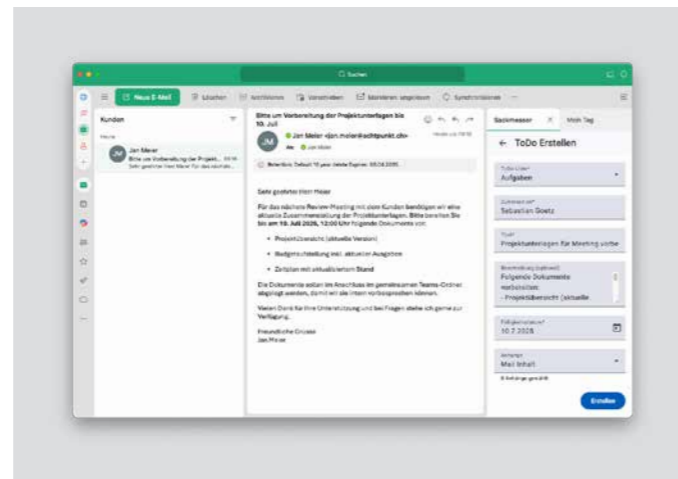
Suchen

Neue E-Mail
Löschen
Archivieren
Verschieben
Markieren: ungelesen
Synchronisieren

Kunden
Heute
JM
Jan Meier
Bitte um Vorbereitung der Projekt...
Sehr geehrter Herr Meier für das nächste...

Bitte um Vorbereitung der Projektunterlagen bis 10. Juli
JM
Jan Meier <jan.meier@achtpunkt.ch>
An: Jan Meier

Sehr geehrter Herr Meier

Für das nächste Review-Meeting mit dem Kunden benötigen wir eine aktuelle Zusammenstellung der Projektunterlagen. Bitte bereiten Sie bis am 10. Juli 2025, 12:00 Uhr folgende Dokumente vor:

• Projektübersicht (aktuelle Version)
• Budgetaufstellung inkl. aktueller Ausgaben
• Zeitplan mit aktualisiertem Stand

Die Dokumente sollen im Anschluss im gemeinsamen Teams-Ordner abgelegt werden, damit wir sie intern vorbesprechen können.

Vielen Dank für Ihre Unterstützung und bei Fragen stehe ich gerne zur Verfügung.

Freundliche Grüsse
Jan Meier

Sackmesser
Mein Tag

← ToDo Erstellen

Aufgaben
Zuständig
Sebastian Goetz
Titel
Projektunterlagen für Meeting vorbe
Beschreibung
Folgende Dokumente vorbereiten:
- Projektübersicht (aktuelle
Fälligkeitsdatum
10.7.2025
Anhänge
Mail Inhalt

Erstellen